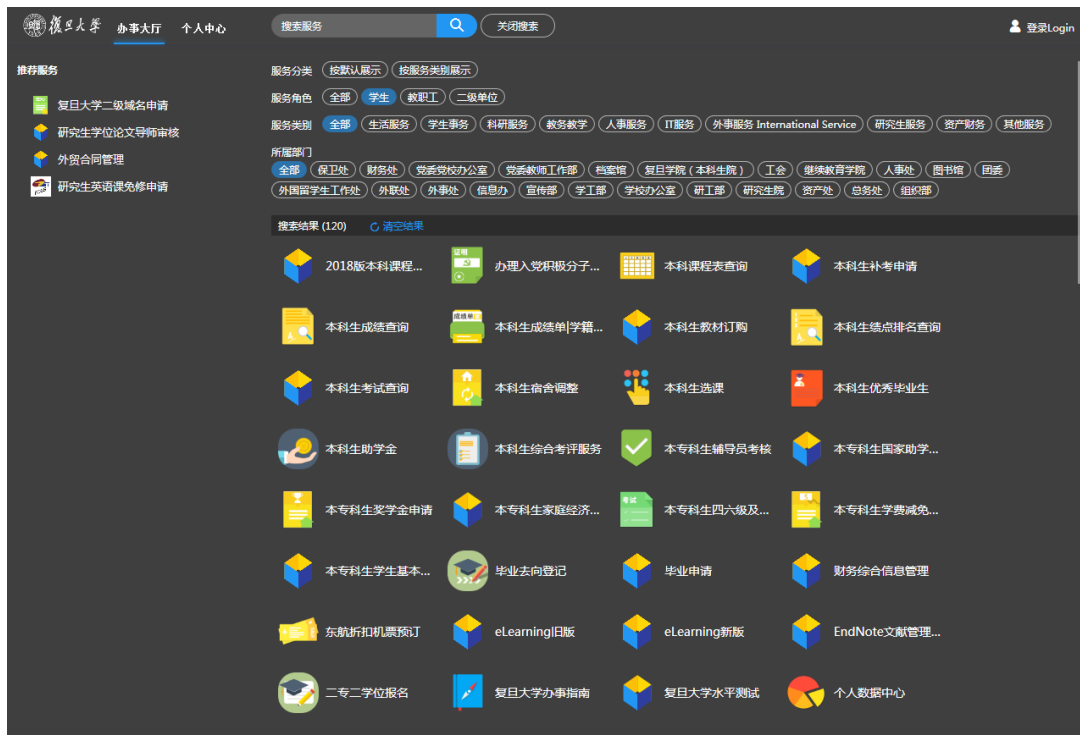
復旦大學 办事大厅 个人中心

搜索服务 关闭搜索

登录Login

推荐服务

复旦大学二级域名申请
研究生学位论文导师审核
外贸合同管理
研究生英语课免修申请

服务分类 按默认展示 按服务类别展示

服务角色 全部 学生 教职工 二级单位

服务类别 全部 生活服务 学生事务 科研服务 教务教学 人事服务 IT服务 外事服务 International Service 研究生服务 资产财务 其他服务

所属部门
全部 保卫处 财务处 党委党校办公室 党委教师工作部 档案馆 复旦学院（本科生院） 工会 继续教育学院 人事处 图书馆 团委 外国留学生工作处 外联处 外事处 信息办 宣传部 学工部 学校办公室 研工部 研究生院 资产处 总务处 组织部

搜索结果 (120) 清空结果

2018版本科课程...
办理入党积极分子...
本科课程表查询
本科生补考申请
本科生成绩查询
本科生成绩单|学籍...
本科生教材订购
本科生绩点排名查询
本科生考试查询
本科生宿舍调整
本科生选课
本科生优秀毕业生
本科生助学金
本科生综合考评服务
本专科生辅导员考核
本专科生国家助学...
本专科生奖学金申请
本专科生家庭经济...
本专科生四六级及...
本专科生学费减免...
本专科生学生基本...
毕业去向登记
毕业申请
财务综合信息管理
东航折扣机票预订
eLearning旧版
eLearning新版
EndNote文献管理...
二专二学位报名
复旦大学办事指南
复旦大学水平测试
个人数据中心